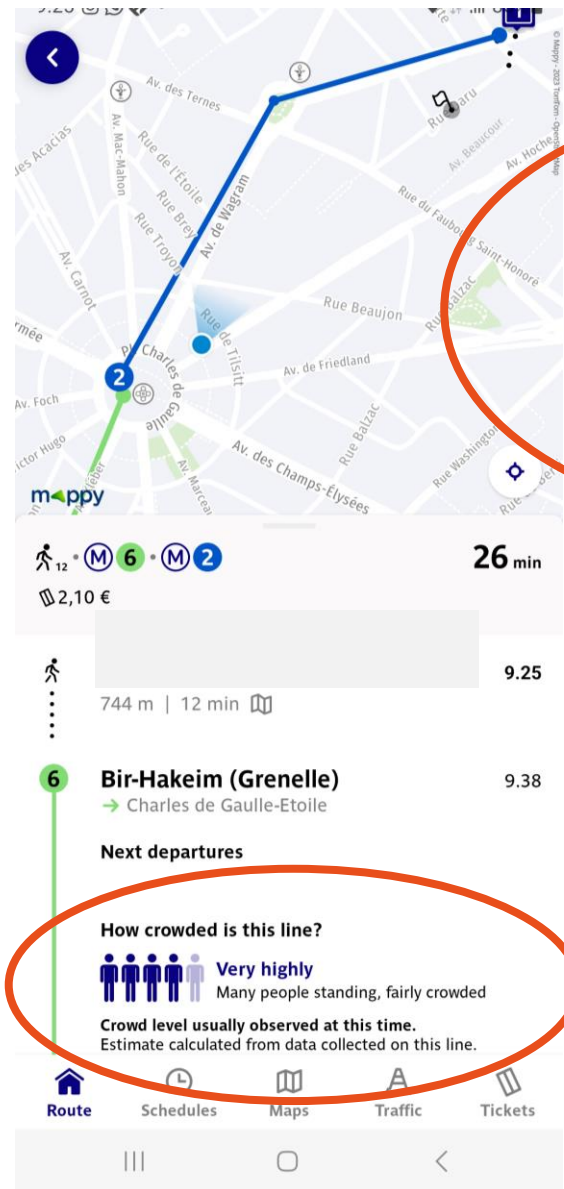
Av. des Ternes
Av. Mac-Mahon
Rue de l'Etoile
Rue Brey
Rue Troyon
Av. de Wagram
Av. Carnot
rmée
Av. Foch
ictor Hugo
Pl. Charles de Gaulle
Rue de Tilsitt
Rue Beaujon
Av. de Friedland
Rue Balzac
Av. des Champs-Élysées
Rue Washington
Rue du Faubourg Saint-Honoré
Av. Beaucour
Av. Hoche
Rue Daru
Rue Balzac
es Acacias
Av. Marceau
© Mappy - 2023 TomTom - OpenStreetMap
2
mappy

12 · M 6 · M 2
26 min
2,10 €

9.25
744 m | 12 min

6
Bir-Hakeim (Grenelle)
9.38
→ Charles de Gaulle-Etoile

Next departures

How crowded is this line?
Very highly
Many people standing, fairly crowded
Crowd level usually observed at this time.
Estimate calculated from data collected on this line.

Route
Schedules
Maps
Traffic
Tickets